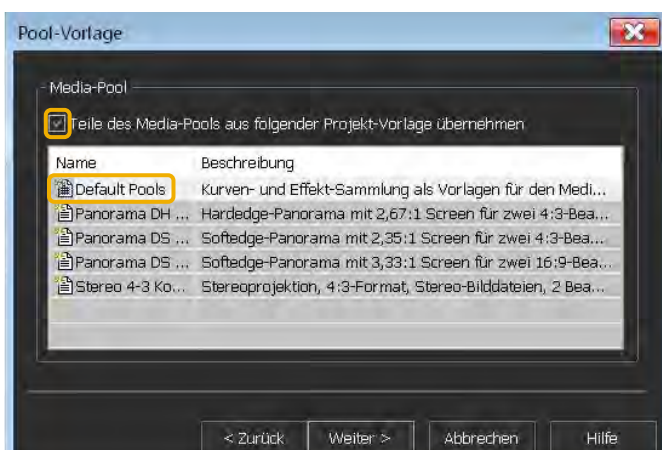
Pool-Vorlage

Media-Pool

Teile des Media-Pools aus folgender Projekt-Vorlage übernehmen

| Name | Beschreibung |
|---|---|
| Default Pools | Kurven- und Effekt-Sammlung als Vorlagen für den Medi... |
| Panorama DH ... | Hardedge-Panorama mit 2,67:1 Screen für zwei 4:3-Bea... |
| Panorama DS ... | Softedge-Panorama mit 2,35:1 Screen für zwei 4:3-Bea... |
| Panorama DS ... | Softedge-Panorama mit 3,33:1 Screen für zwei 16:9-Bea... |
| Stereo 4-3 Ko... | Stereoprojektion, 4:3-Format, Stereo-Bilddateien, 2 Bea... |

< Zurück | Weiter > | Abbrechen | Hilfe